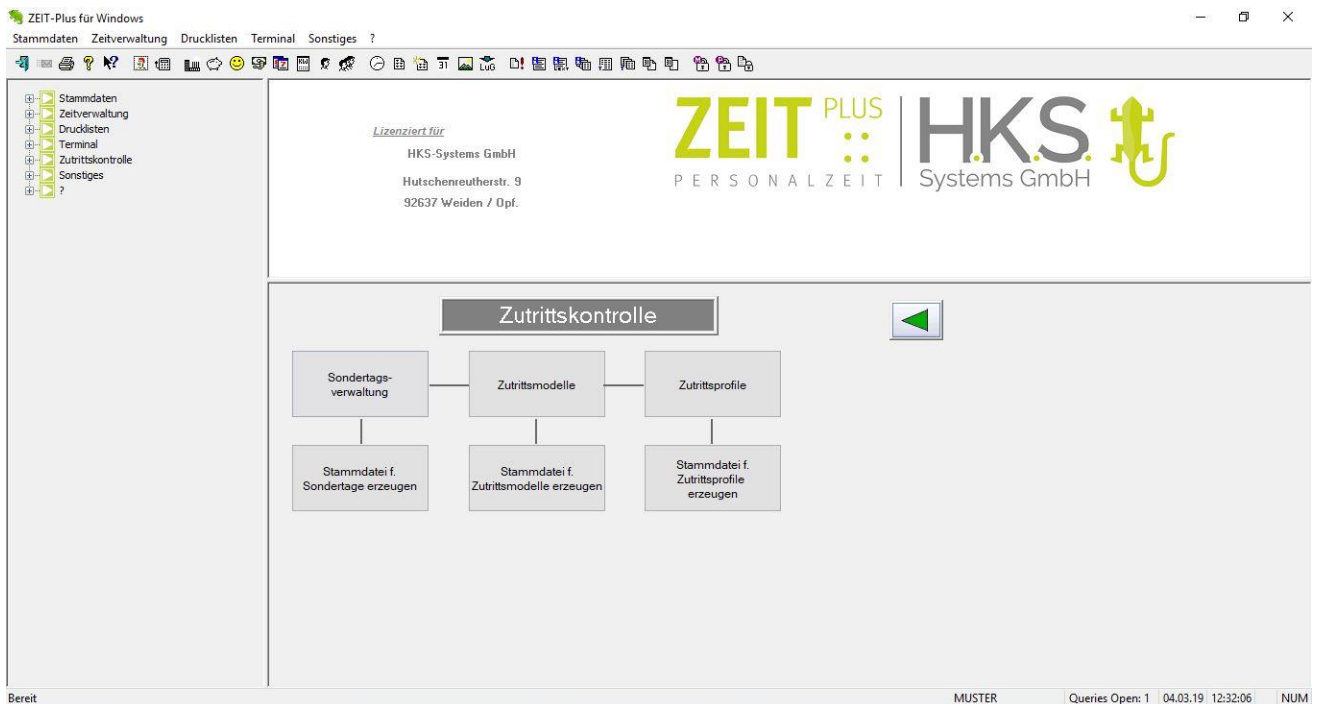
ZEIT-Plus für Windows

Stammdaten Zeitverwaltung Drucklisten Terminal Sonstiges ?

LuG

Stammdaten
Zeitverwaltung
Drucklisten
Terminal
Zutrittskontrolle
Sonstiges
?

Lizenziert für
HKS-Systems GmbH
Hutschenreutherstr. 9
92637 Weiden / Opf.

ZEIT PLUS
PERSONALZEIT

HKS
Systems GmbH

Zutrittskontrolle

Sondertags-verwaltung

Zutrittsmodelle

Zutrittsprofile

Stammdatei f. Sondertage erzeugen

Stammdatei f. Zutrittsmodelle erzeugen

Stammdatei f. Zutrittsprofile erzeugen

Bereit

MUSTER

Queries Open: 1 | 04.03.19 | 12:32:06 | NUM